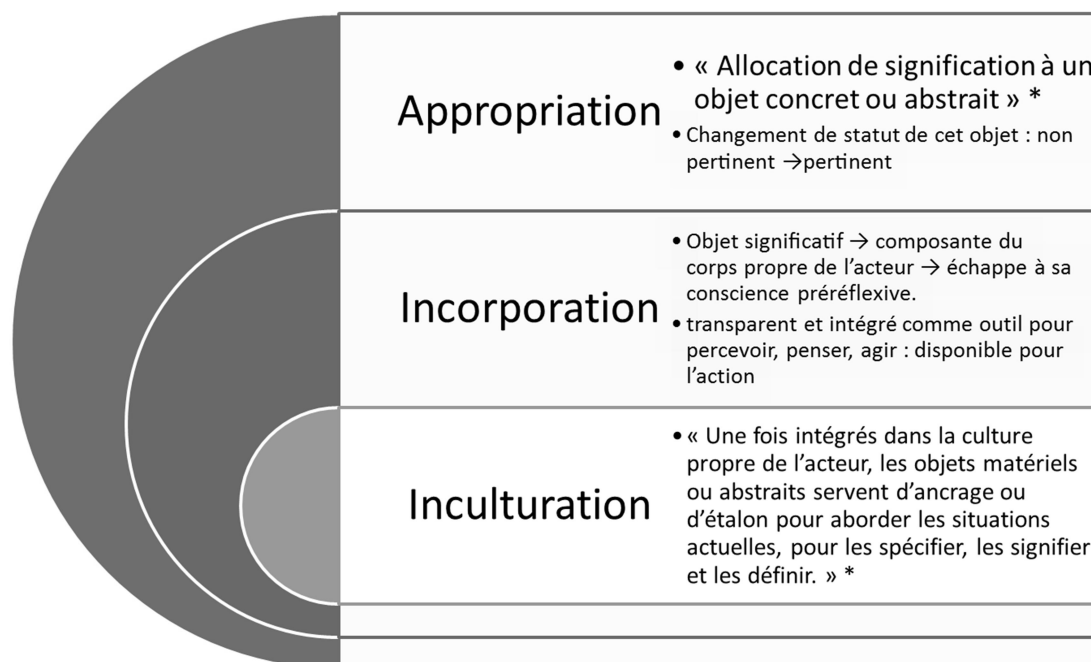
Appropriation

• « Allocation de signification à un objet concret ou abstrait » *
• Changement de statut de cet objet : non pertinent →pertinent

Incorporation

• Objet significatif → composante du corps propre de l'acteur → échappe à sa conscience préréflexive.
• transparent et intégré comme outil pour percevoir, penser, agir : disponible pour l'action

Inculturation

• « Une fois intégrés dans la culture propre de l'acteur, les objets matériels ou abstraits servent d'ancrage ou d'étalon pour aborder les situations actuelles, pour les spécifier, les signifier et les définir. » *